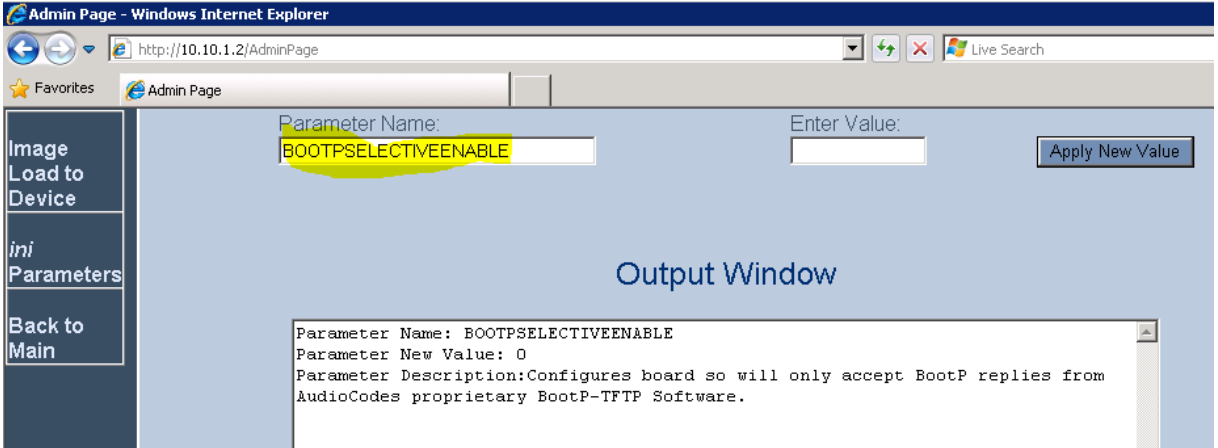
Admin Page - Windows Internet Explorer

http://10.10.1.2/AdminPage

Live Search

Favorites

Admin Page

Image Load to Device

*ini* Parameters

Back to Main

Parameter Name:

BOOTPSELECTIVEENABLE

Enter Value:

Apply New Value

Output Window

Parameter Name: BOOTPSELECTIVEENABLE
Parameter New Value: 0
Parameter Description:Configures board so will only accept BootP replies from AudioCodes proprietary BootP-TFTP Software.